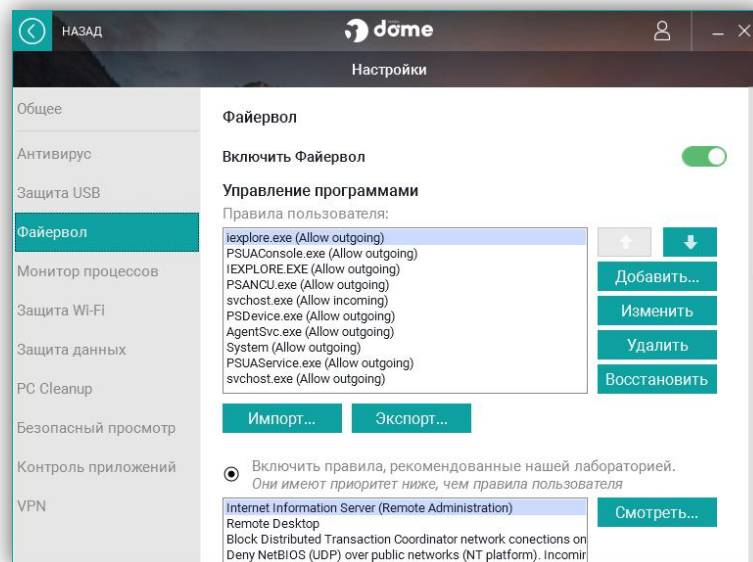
НАЗАД

dome

Настройки

Общее
Антивирус
Защита USB
Файервол
Монитор процессов
Защита Wi-Fi
Защита данных
PC Cleanup
Безопасный просмотр
Контроль приложений
VPN

Файервол

Включить Файервол

Управление программами

Правила пользователя:

iexplore.exe (Allow outgoing)
PSUAConsole.exe (Allow outgoing)
IEXPLORE.EXE (Allow outgoing)
PSANCU.exe (Allow outgoing)
svchost.exe (Allow incoming)
PSDevice.exe (Allow outgoing)
AgentSvc.exe (Allow outgoing)
System (Allow outgoing)
PSUAService.exe (Allow outgoing)
svchost.exe (Allow outgoing)

Добавить...
Изменить
Удалить
Восстановить

Импорт...
Экспорт...

Включить правила, рекомендованные нашей лабораторией.
Они имеют приоритет ниже, чем правила пользователя

Internet Information Server (Remote Administration)
Remote Desktop
Block Distributed Transaction Coordinator network conections on
Deny NetBIOS (UDP) over public networks (NT platform). Incomir

Смотреть...